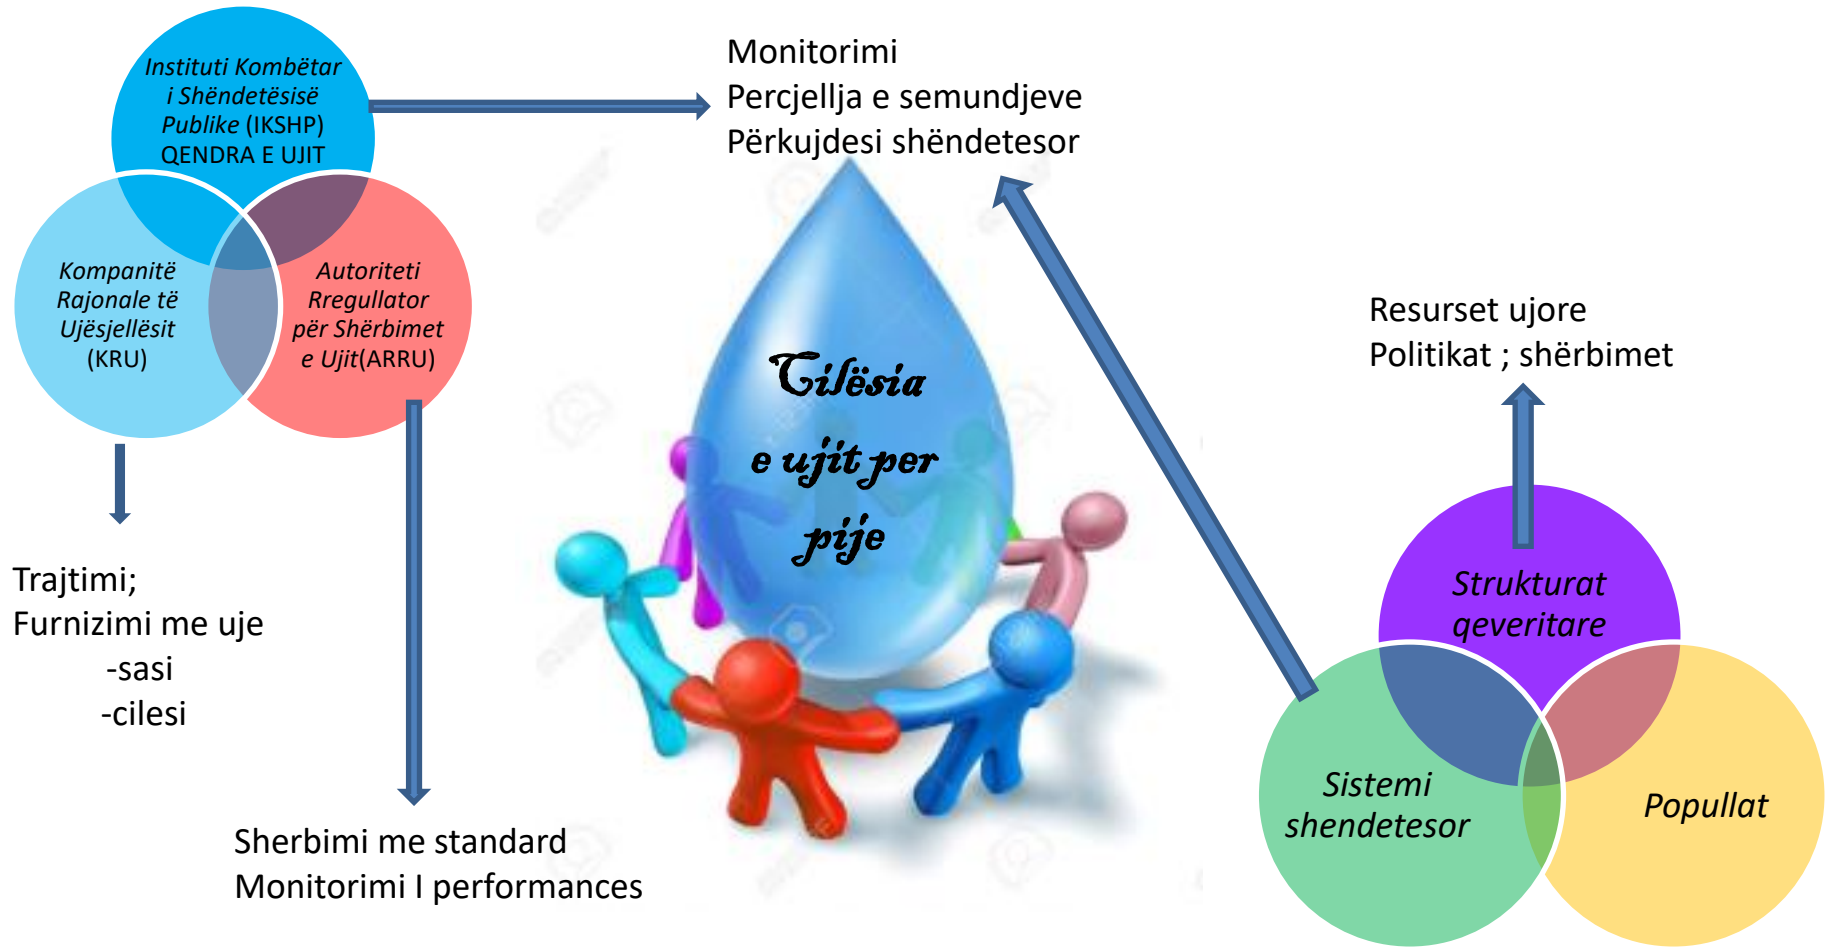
Instituti Kombëtar i Shëndetësisë Publike (IKSHP) QENDRA E UJIT

Kompanitë Rajonale të Ujësjellësit (KRU)

Autoriteti Rregullator për Shërbimet e Ujit(ARRU)

Monitorimi
Percjellja e semundjeve
Përkujdesi shëndetesor

Cilësia e ujit per pije

Resurset ujore
Politikat ; shërbimet

Trajtimi;
Furnizimi me uje
-sasi
-cilesi

Strukturat qeveritare

Sistemi shendetesor

Popullat

Sherbimi me standard
Monitorimi I performances